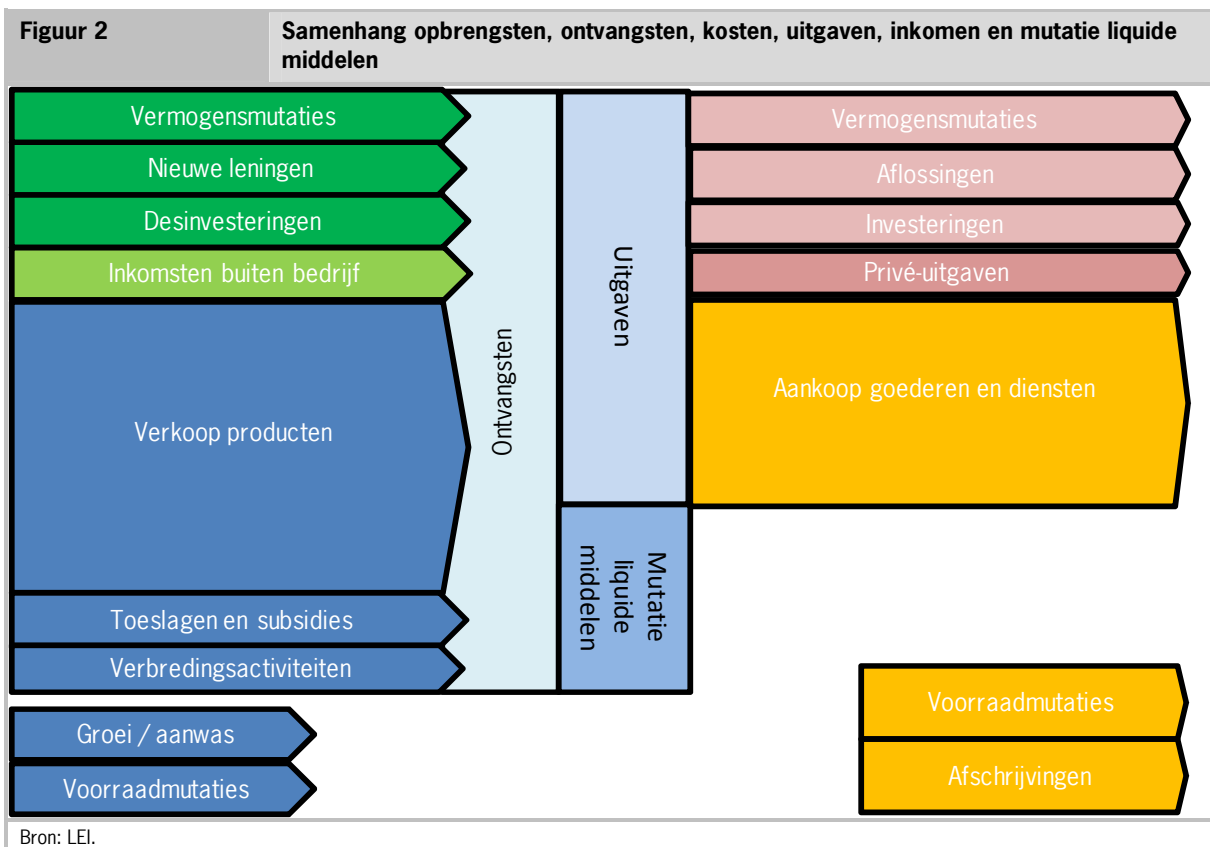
Figuur 2

Samenhang opbrengsten, ontvangsten, kosten, uitgaven, inkomen en mutatie liquide middelen

Vermogensmutaties

Nieuwe leningen

Desinvesteringen

Inkomsten buiten bedrijf

Verkoop producten

Toeslagen en subsidies

Verbredingsactiviteiten

Ontvangsten

Uitgaven

Mutatie liquide middelen

Vermogensmutaties

Aflossingen

Investeringen

Privé-uitgaven

Aankoop goederen en diensten

Groei / aanwas

Voorraadmutaties

Voorraadmutaties

Afschrijvingen

Bron: LEI.